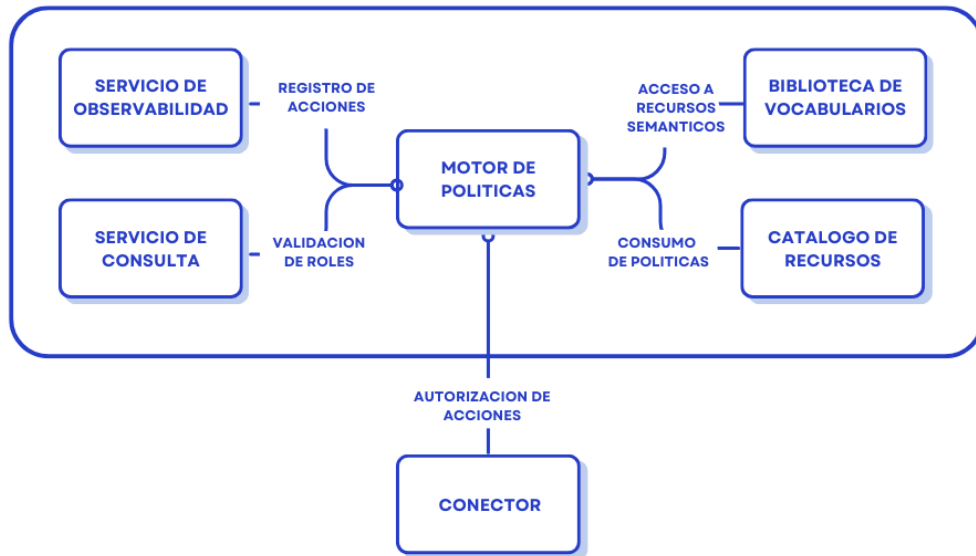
SERVICIO DE OBSERVABILIDAD

REGISTRO DE ACCIONES

ACCESO A RECURSOS SEMANTICOS

BIBLIOTECA DE VOCABULARIOS

MOTOR DE POLITICAS

SERVICIO DE CONSULTA

VALIDACION DE ROLES

CONSUMO DE POLITICAS

CATALOGO DE RECURSOS

AUTORIZACION DE ACCIONES

CONECTOR